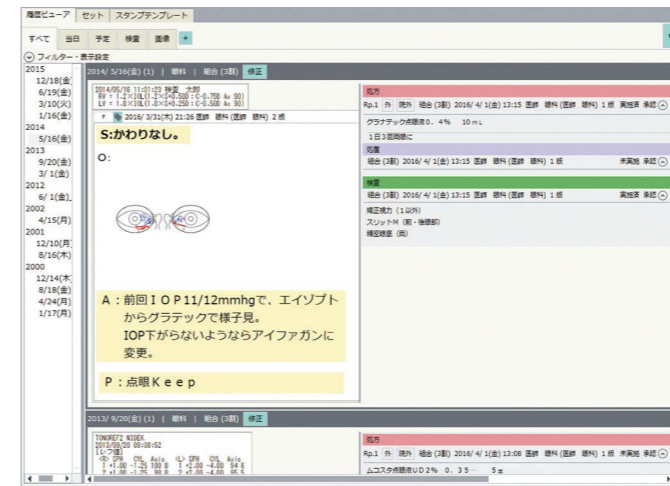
履歴ビューア　セット　スタンプテンプレート

すべて　当日　予定　検査　画像　+

フィルター・表示設定

2015
12/18(金)
6/19(金)
3/10(火)
1/16(金)
2014
5/16(金)
2013
9/20(金)
3/1(金)
2012
6/1(金)
2002
4/15(月)
2001
12/10(月)
8/16(木)
2000
12/14(木)
8/18(金)
4/24(月)
1/17(月)

2014/5/16(金) (1) | 眼科 | 総合 (3割) 修正

2014/05/16 11:01:23 検査 太郎
RV = 1.2×10L(1.2×S+0.50D : C-0.75D Ax 90)
LV = 1.0×10L(1.0×S+0.25D : C-0.50D Ax 90)

2016/3/31(木) 21:26 医師 眼科 (医師 眼科) 2 版

S:かわりなし。

O:

A：前回ＩＯＰ11/12mmhgで、エイゾプトからグラテックで様子見。
IOP下がらないようならアイファガンに変更。

P：点眼Ｋｅｅｐ

処方
Rp.1 外 院外 総合 (3割) 2016/4/1(金) 13:15 医師 眼科 (医師 眼科) 1 版 実施済 承認
グラナテック点眼液0．4%　10ｍL
1日3回両眼に

処置
総合 (3割) 2016/4/1(金) 13:15 医師 眼科 (医師 眼科) 1 版 未実施 承認

検査
総合 (3割) 2016/4/1(金) 13:15 医師 眼科 (医師 眼科) 1 版 実施済 承認
矯正視力（1以外）
スリットM（前・後部）
精密眼圧（両）

2013/9/20(金) (1) | 眼科 | 総合 (3割) 修正

TONOREF2 NIDEK
2013/09/20 09:08:52
[レフ値]
<R> SPH CYL Axis <L> SPH CYL Axis
1 +1.00 -1.25 100 0 1 +1.00 -4.00 94 6
2 +1.00 -1.25 90 0 2 +1.00 -4.00 95 5

処方
Rp.1 外 院外 総合 (3割) 2016/4/1(金) 13:08 医師 眼科 (医師 眼科) 1 版 未実施 承認
ムコスタ点眼液ＵＤ2%　0．35ｍ　5本